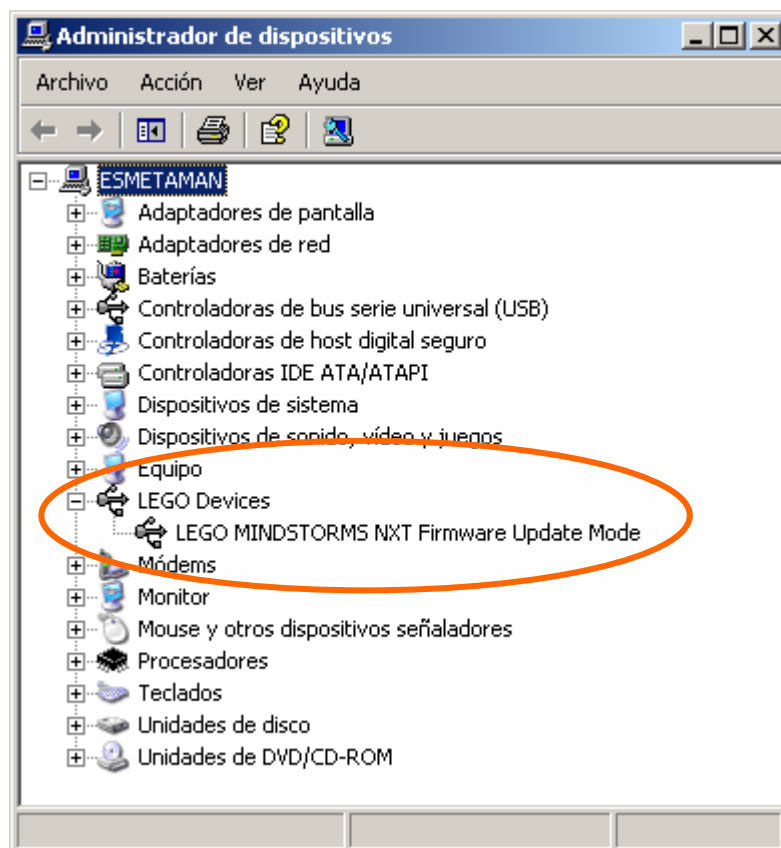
Administrador de dispositivos

Archivo Acción Ver Ayuda

ESMETAMAN
Adaptadores de pantalla
Adaptadores de red
Baterías
Controladoras de bus serie universal (USB)
Controladoras de host digital seguro
Controladoras IDE ATA/ATAPI
Dispositivos de sistema
Dispositivos de sonido, vídeo y juegos
Equipo
LEGO Devices
LEGO MINDSTORMS NXT Firmware Update Mode
Módems
Monitor
Mouse y otros dispositivos señaladores
Procesadores
Teclados
Unidades de disco
Unidades de DVD/CD-ROM